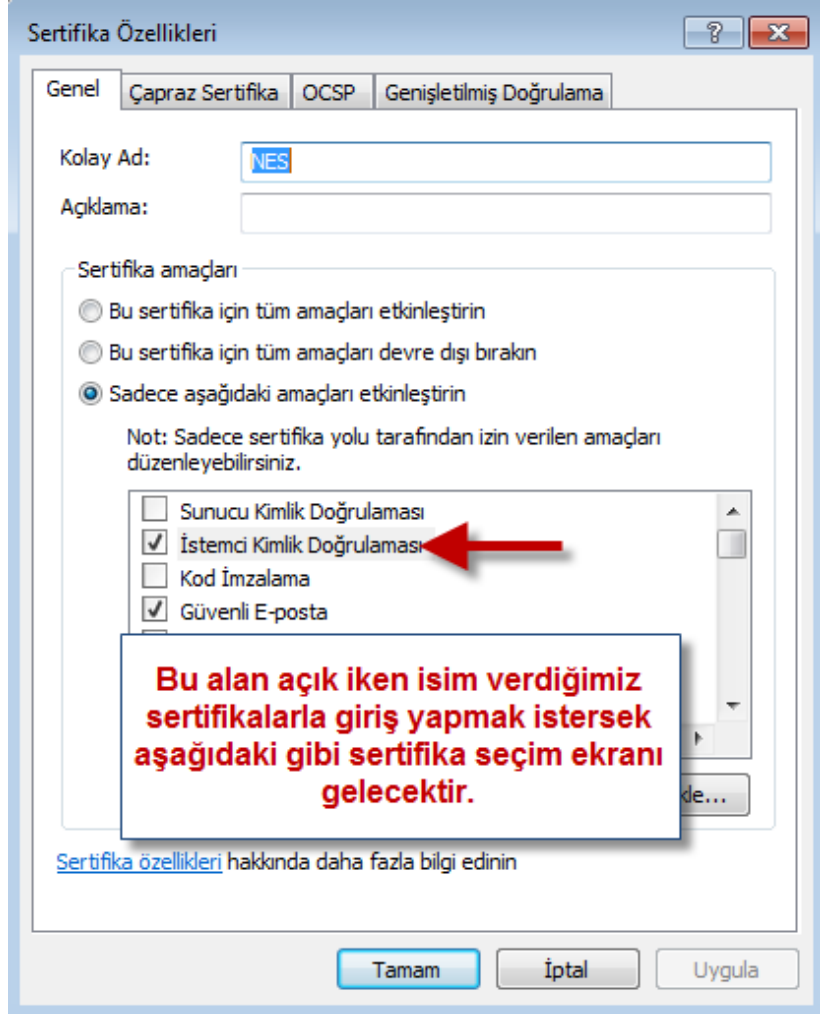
Sertifika Özellikleri

?

Genel | Çapraz Sertifika | OCSP | Genişletilmiş Doğrulama

Kolay Ad: NES

Açıklama:

Sertifika amaçları

Bu sertifika için tüm amaçları etkinleştirin

Bu sertifika için tüm amaçları devre dışı bırakın

Sadece aşağıdaki amaçları etkinleştirin

Not: Sadece sertifika yolu tarafından izin verilen amaçları düzenleyebilirsiniz.

Sunucu Kimlik Doğrulaması
İstemci Kimlik Doğrulaması
Kod İmzalama
Güvenli E-posta

Bu alan açık iken isim verdiğimiz sertifikalarla giriş yapmak istersek aşağıdaki gibi sertifika seçim ekranı gelecektir.

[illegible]kle...

Sertifika özellikleri hakkında daha fazla bilgi edinin

Tamam | İptal | Uygula